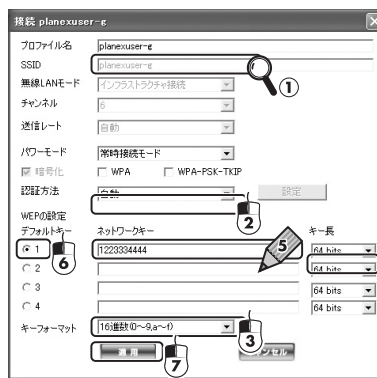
接続 planexuser-g

プロファイル名 planexuser-g

SSID planexuser-g

①

無線LANモード インフラストラクチャ接続

チャンネル 6

送信レート 自動

パワーモード 常時接続モード

暗号化 WPA WPA-PSK-TKIP

認証方法 自動 設定

②

WEPの設定

デフォルトキー ネットワークキー キー長

1 1223334444 64 bits

⑤

⑥

2 64 bits

3 64 bits

4 64 bits

キーフォーマット 16進数(0~9,a~f)

③

適用 キャンセル

⑦